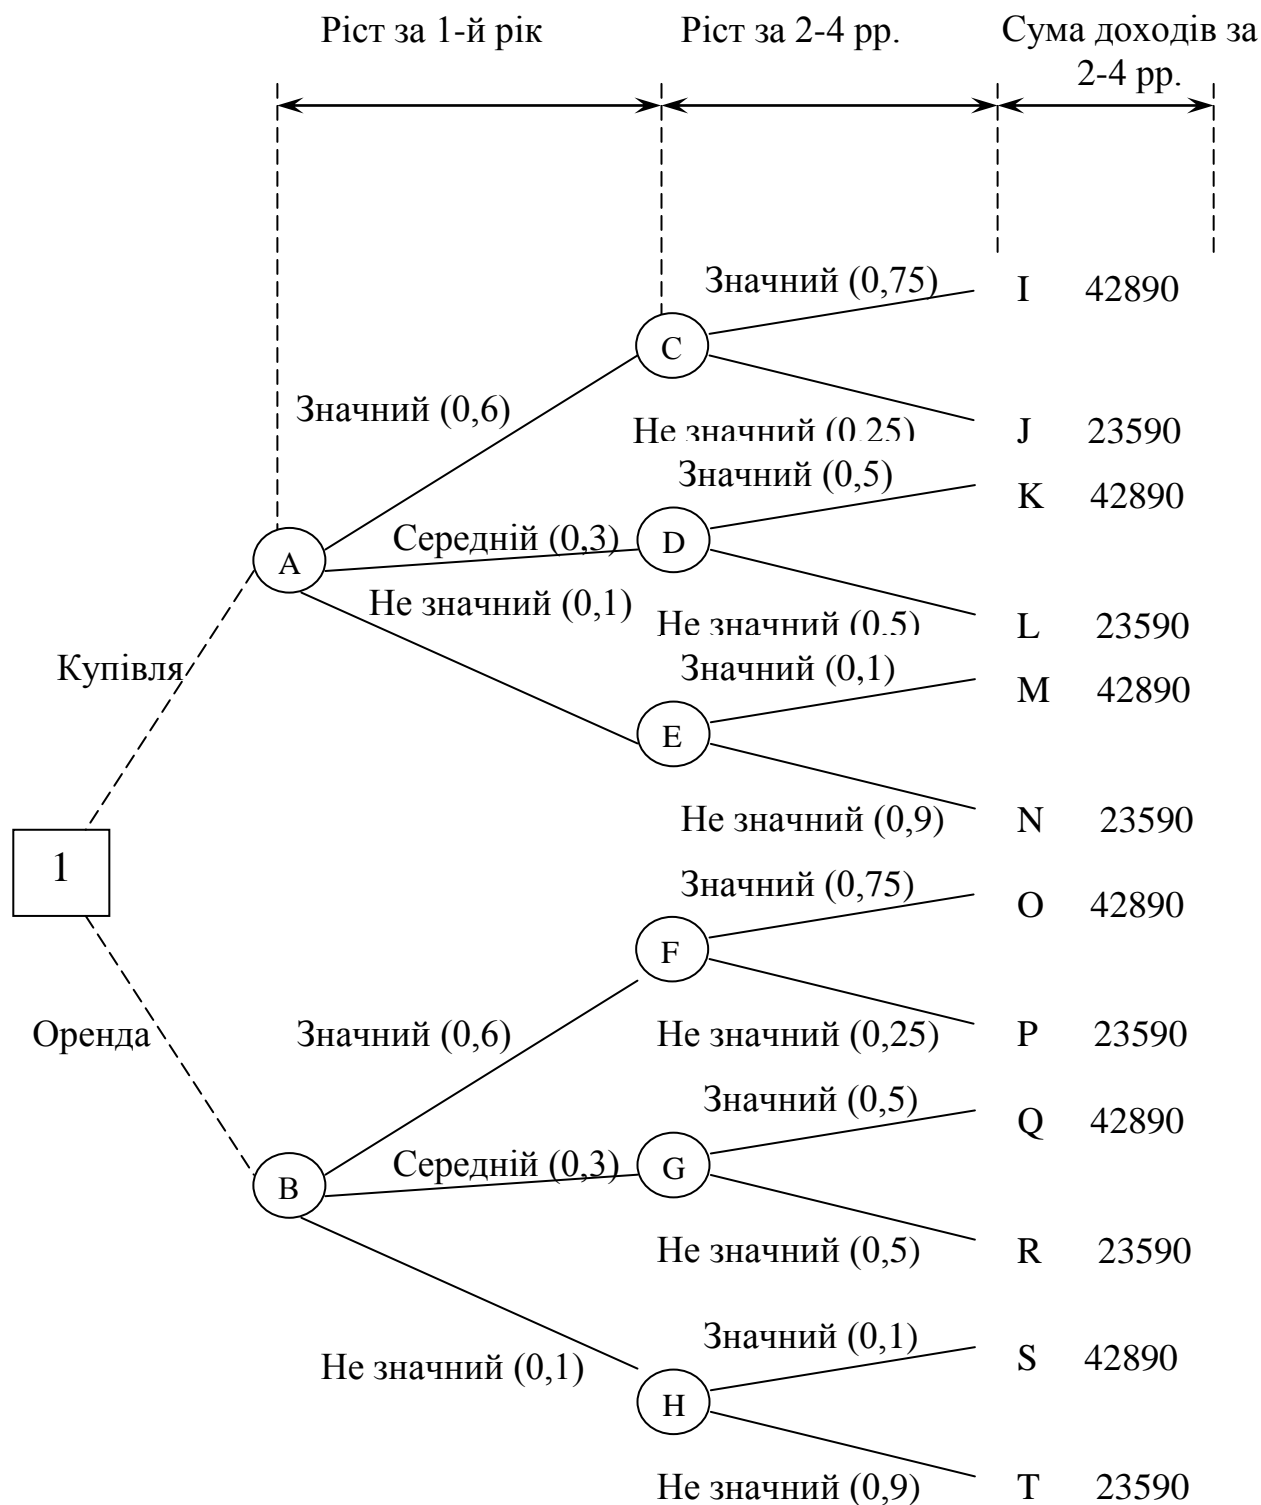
Ріст за 1-й рік
Ріст за 2-4 рр.
Сума доходів за 2-4 рр.

1
Купівля
Оренда

A
Значний (0,6)
Середній (0,3)
Не значний (0,1)

C
Значний (0,75)
Не значний (0,25)
I 42890
J 23590

D
Значний (0,5)
Не значний (0,5)
K 42890
L 23590

E
Значний (0,1)
Не значний (0,9)
M 42890
N 23590

B
Значний (0,6)
Середній (0,3)
Не значний (0,1)

F
Значний (0,75)
Не значний (0,25)
O 42890
P 23590

G
Значний (0,5)
Не значний (0,5)
Q 42890
R 23590

H
Значний (0,1)
Не значний (0,9)
S 42890
T 23590